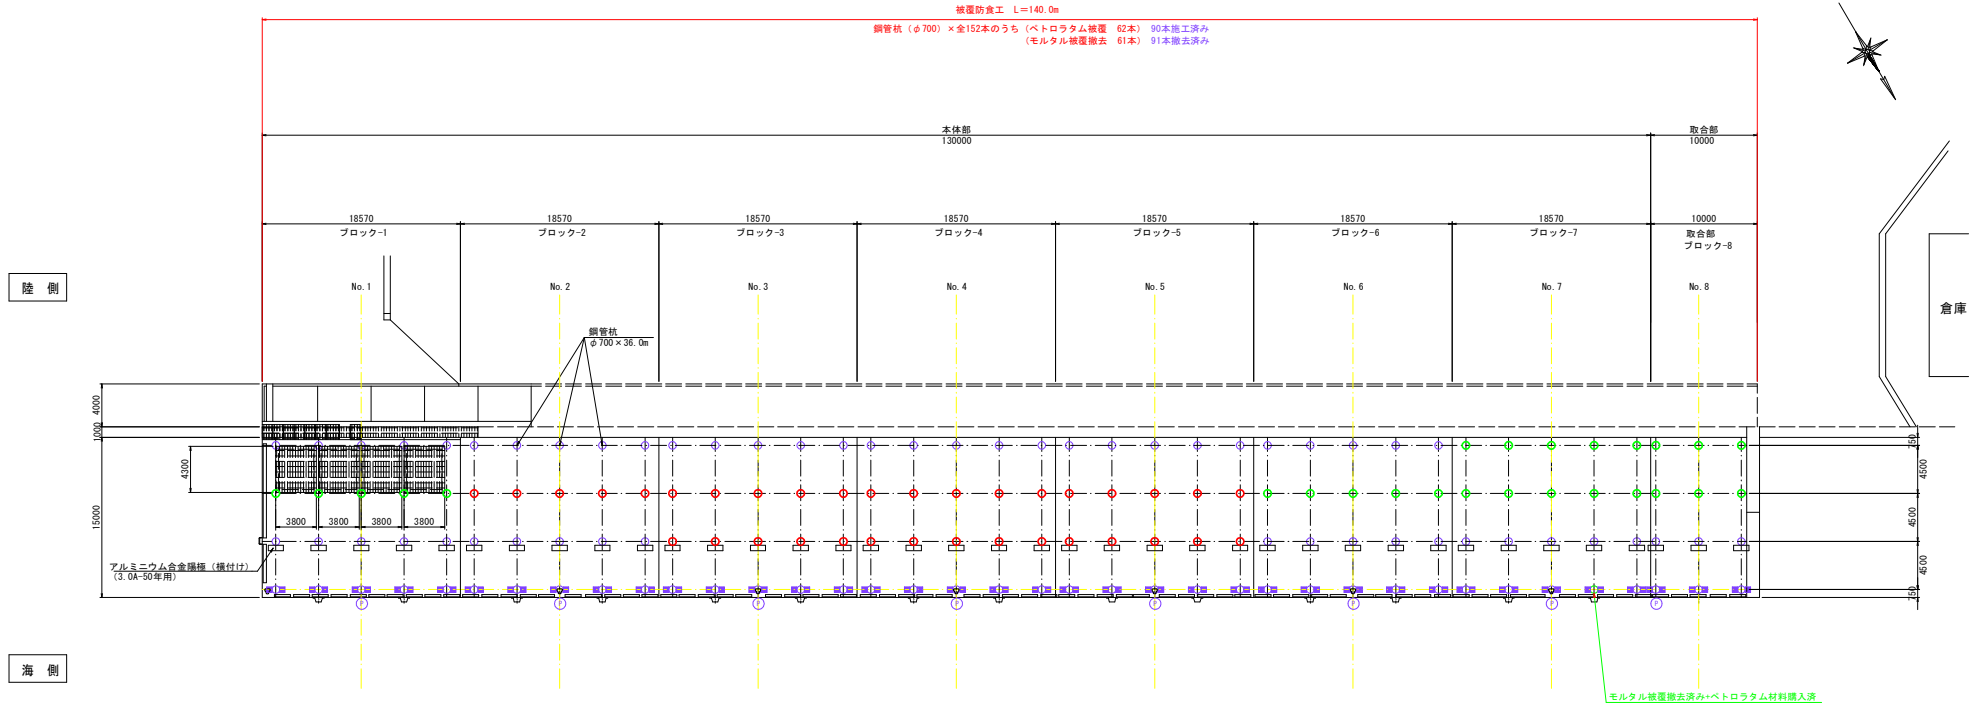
被覆防食工　L＝140.0m

鋼管杭（φ700）×全152本のうち（ペトロラタム被覆　62本）90本施工済み
（モルタル被覆撤去　61本）91本撤去済み

本体部
130000

取合部
10000

18570
ブロック-1

18570
ブロック-2

18570
ブロック-3

18570
ブロック-4

18570
ブロック-5

18570
ブロック-6

18570
ブロック-7

10000
取合部
ブロック-8

陸　側

No.1

No.2

No.3

No.4

No.5

No.6

No.7

No.8

倉庫

鋼管杭
φ700×36.0m

4000

1000

4300

15000

3800　3800　3800　3800

750

4500

4500

4500

750

アルミニウム合金陽極（横付け）
（3.0A-50年用）

海　側

モルタル被覆撤去済み+ペトロラタム材料購入済